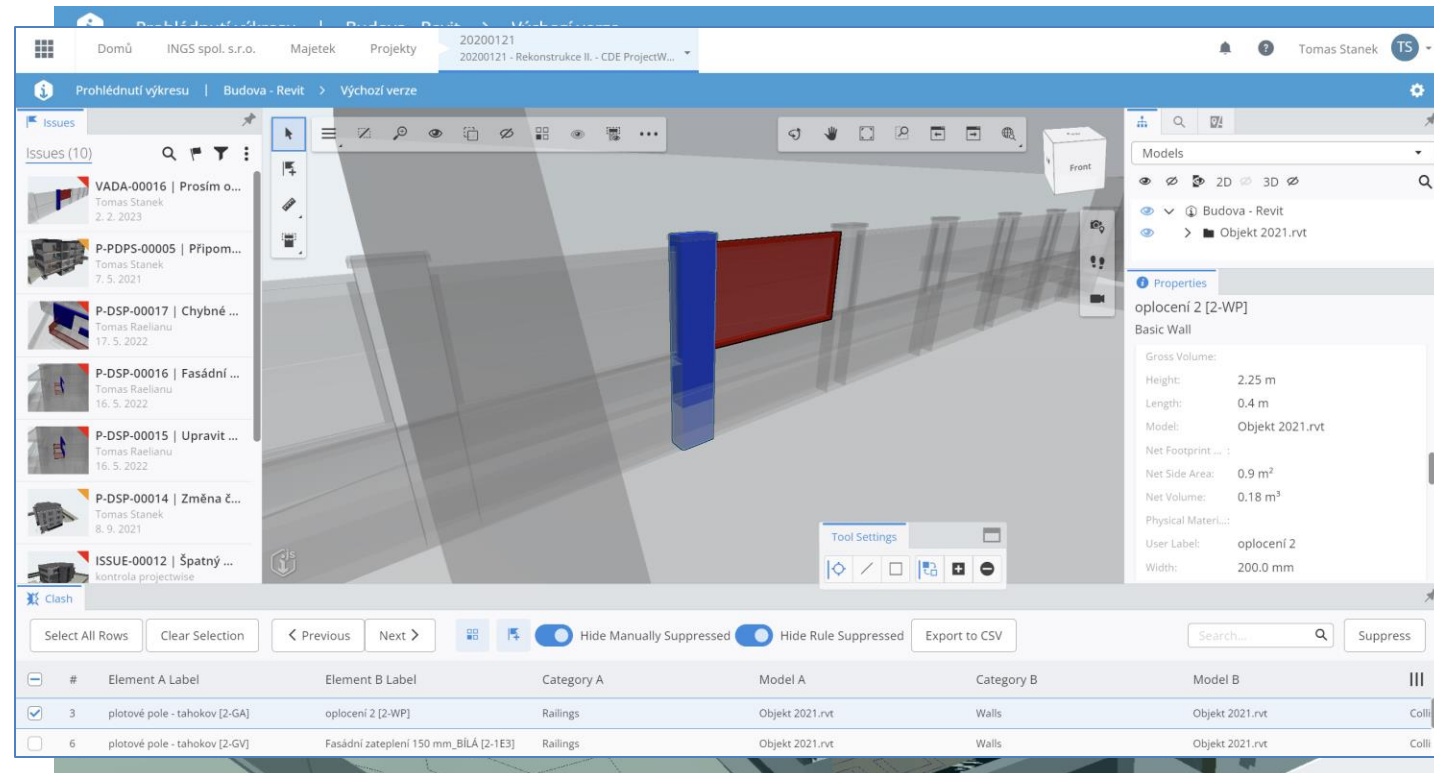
Domů INGS spol. s.r.o. Majetek Projekty 20200121 20200121 - Rekonstrukce II. - CDE ProjectW...

Tomas Stanek TS

Prohlédnutí výkresu | Budova - Revit > Výchozí verze

Issues

Issues (10)

VADA-00016 | Prosím o...
Tomas Stanek
2. 2. 2023

P-PDPS-00005 | Připom...
Tomas Stanek
7. 5. 2021

P-DSP-00017 | Chybné ...
Tomas Raelianu
17. 5. 2022

P-DSP-00016 | Fasádní ...
Tomas Raelianu
16. 5. 2022

P-DSP-00015 | Upravit ...
Tomas Raelianu
16. 5. 2022

P-DSP-00014 | Změna č...
Tomas Stanek
8. 9. 2021

ISSUE-00012 | Špatný ...
kontrola projectwise

Front

Tool Settings

Models

2D 3D

Budova - Revit
Objekt 2021.rvt

Properties

oplocení 2 [2-WP]
Basic Wall

Gross Volume:
Height: 2.25 m
Length: 0.4 m
Model: Objekt 2021.rvt
Net Footprint ... :
Net Side Area: 0.9 $m^2$
Net Volume: 0.18 $m^3$
Physical Materi...:
User Label: oplocení 2
Width: 200.0 mm

Clash

Select All Rows | Clear Selection | < Previous | Next > | Hide Manually Suppressed | Hide Rule Suppressed | Export to CSV | Search... | Suppress

| # | Element A Label | Element B Label | Category A | Model A | Category B | Model B | |
|---|---|---|---|---|---|---|---|
| 3 | plotové pole - tahokov [2-GA] | oplocení 2 [2-WP] | Railings | Objekt 2021.rvt | Walls | Objekt 2021.rvt | Colli |
| 6 | plotové pole - tahokov [2-GV] | Fasádní zateplení 150 mm_BÍLÁ [2-1E3] | Railings | Objekt 2021.rvt | Walls | Objekt 2021.rvt | Colli |